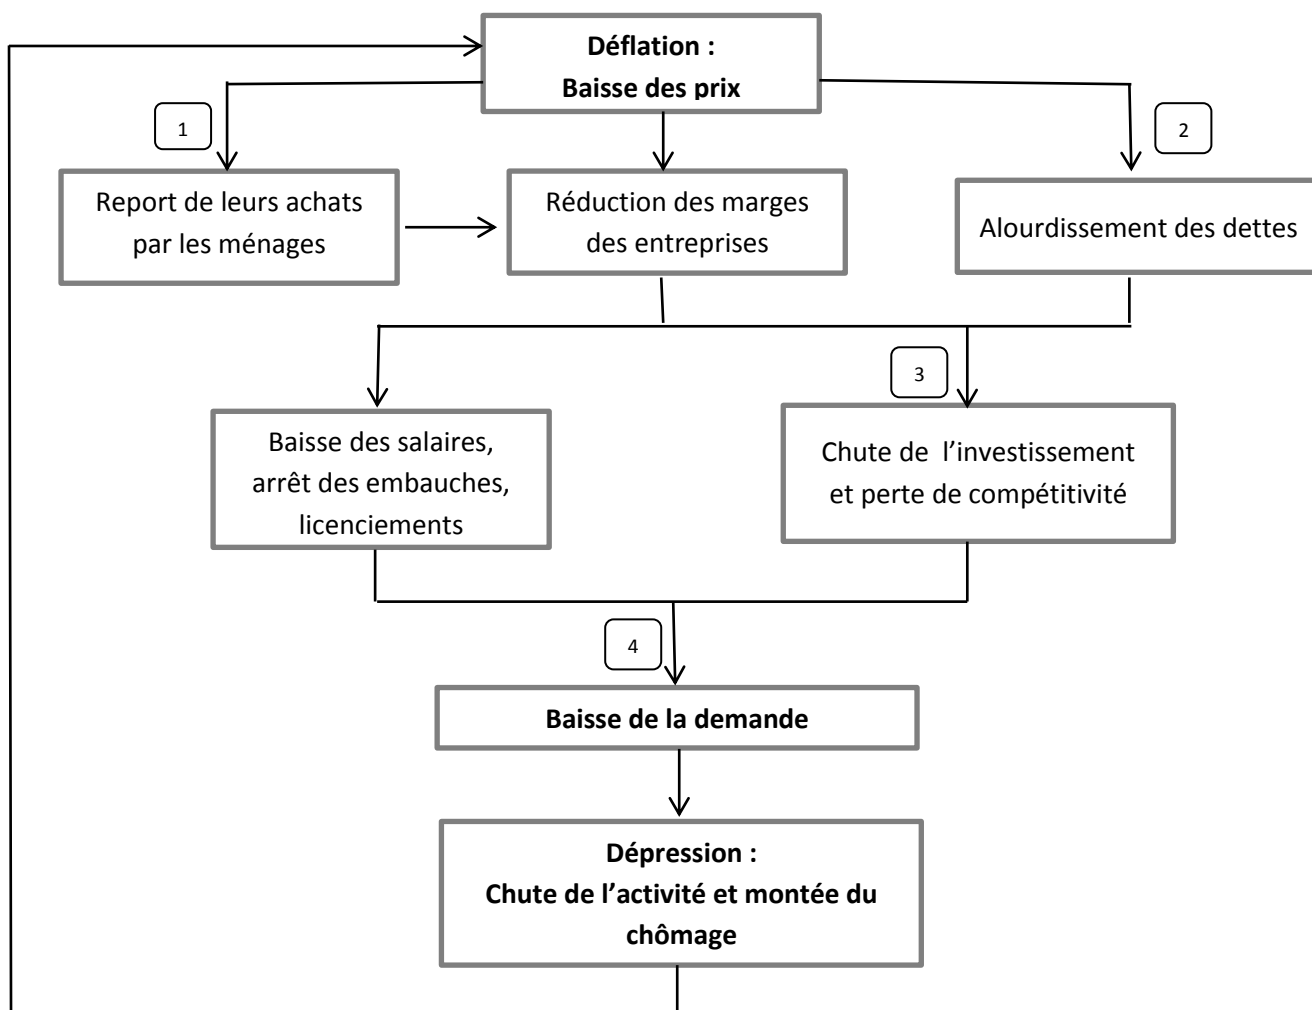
Déflation :
Baisse des prix

1

2

Report de leurs achats par les ménages

Réduction des marges des entreprises

Alourdissement des dettes

3

Baisse des salaires, arrêt des embauches, licenciements

Chute de l'investissement et perte de compétitivité

4

Baisse de la demande

Dépression :
Chute de l'activité et montée du chômage